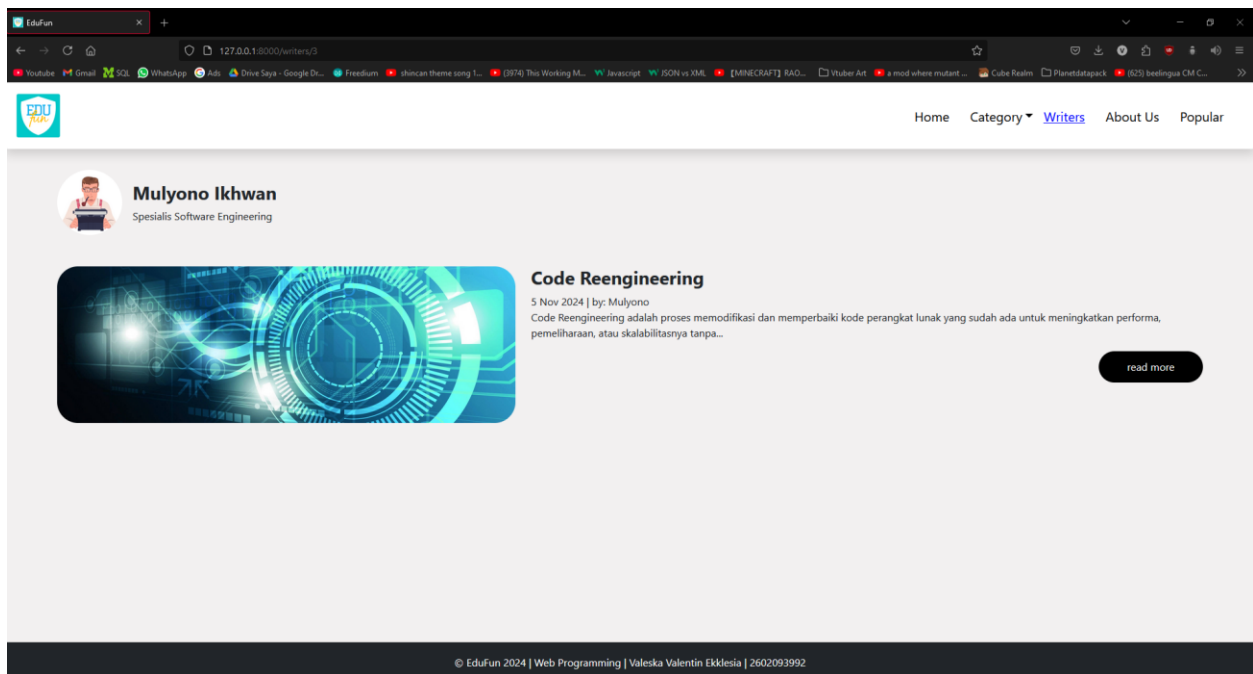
EduFun ×

127.0.0.1:8000/writers/3

Youtube Gmail SQL WhatsApp Ads Drive Saya - Google Dr... Freedium shincan theme song 1... (3974) This Working M... Javascript JSON vs XML 【MINECRAFT】RAO... Vtuber Art a mod where mutant ... Cube Realm Planetdatapack (625) beelingua CM C...

EDU fun

Home Category Writers About Us Popular

Mulyono Ikhwan
Spesialis Software Engineering

Code Reengineering
5 Nov 2024 | by: Mulyono
Code Reengineering adalah proses memodifikasi dan memperbaiki kode perangkat lunak yang sudah ada untuk meningkatkan performa, pemeliharaan, atau skalabilitasnya tanpa...

read more

© EduFun 2024 | Web Programming | Valeska Valentin Ekklesia | 2602093992